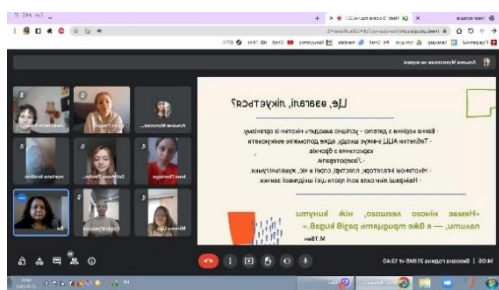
Ще, вазелін, ліку́ється?

- Варто корисна й дієтло - успішно виводить кісотки із органому.
- Таблетки АЦЦ значно шкідні, адже допоможе знищувати харчування в бронхах.
- Лікорідування.
- Кісотковий лікарство, пластирі, оголі є не, ну заглиблюючись.
- Найдіша ліки сила всіх проти що з неодинової зимки.

«Немає нічого лазнішого, ніж кинути палити, — я вже тридцятеро разів кидав».
М.Твен

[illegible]